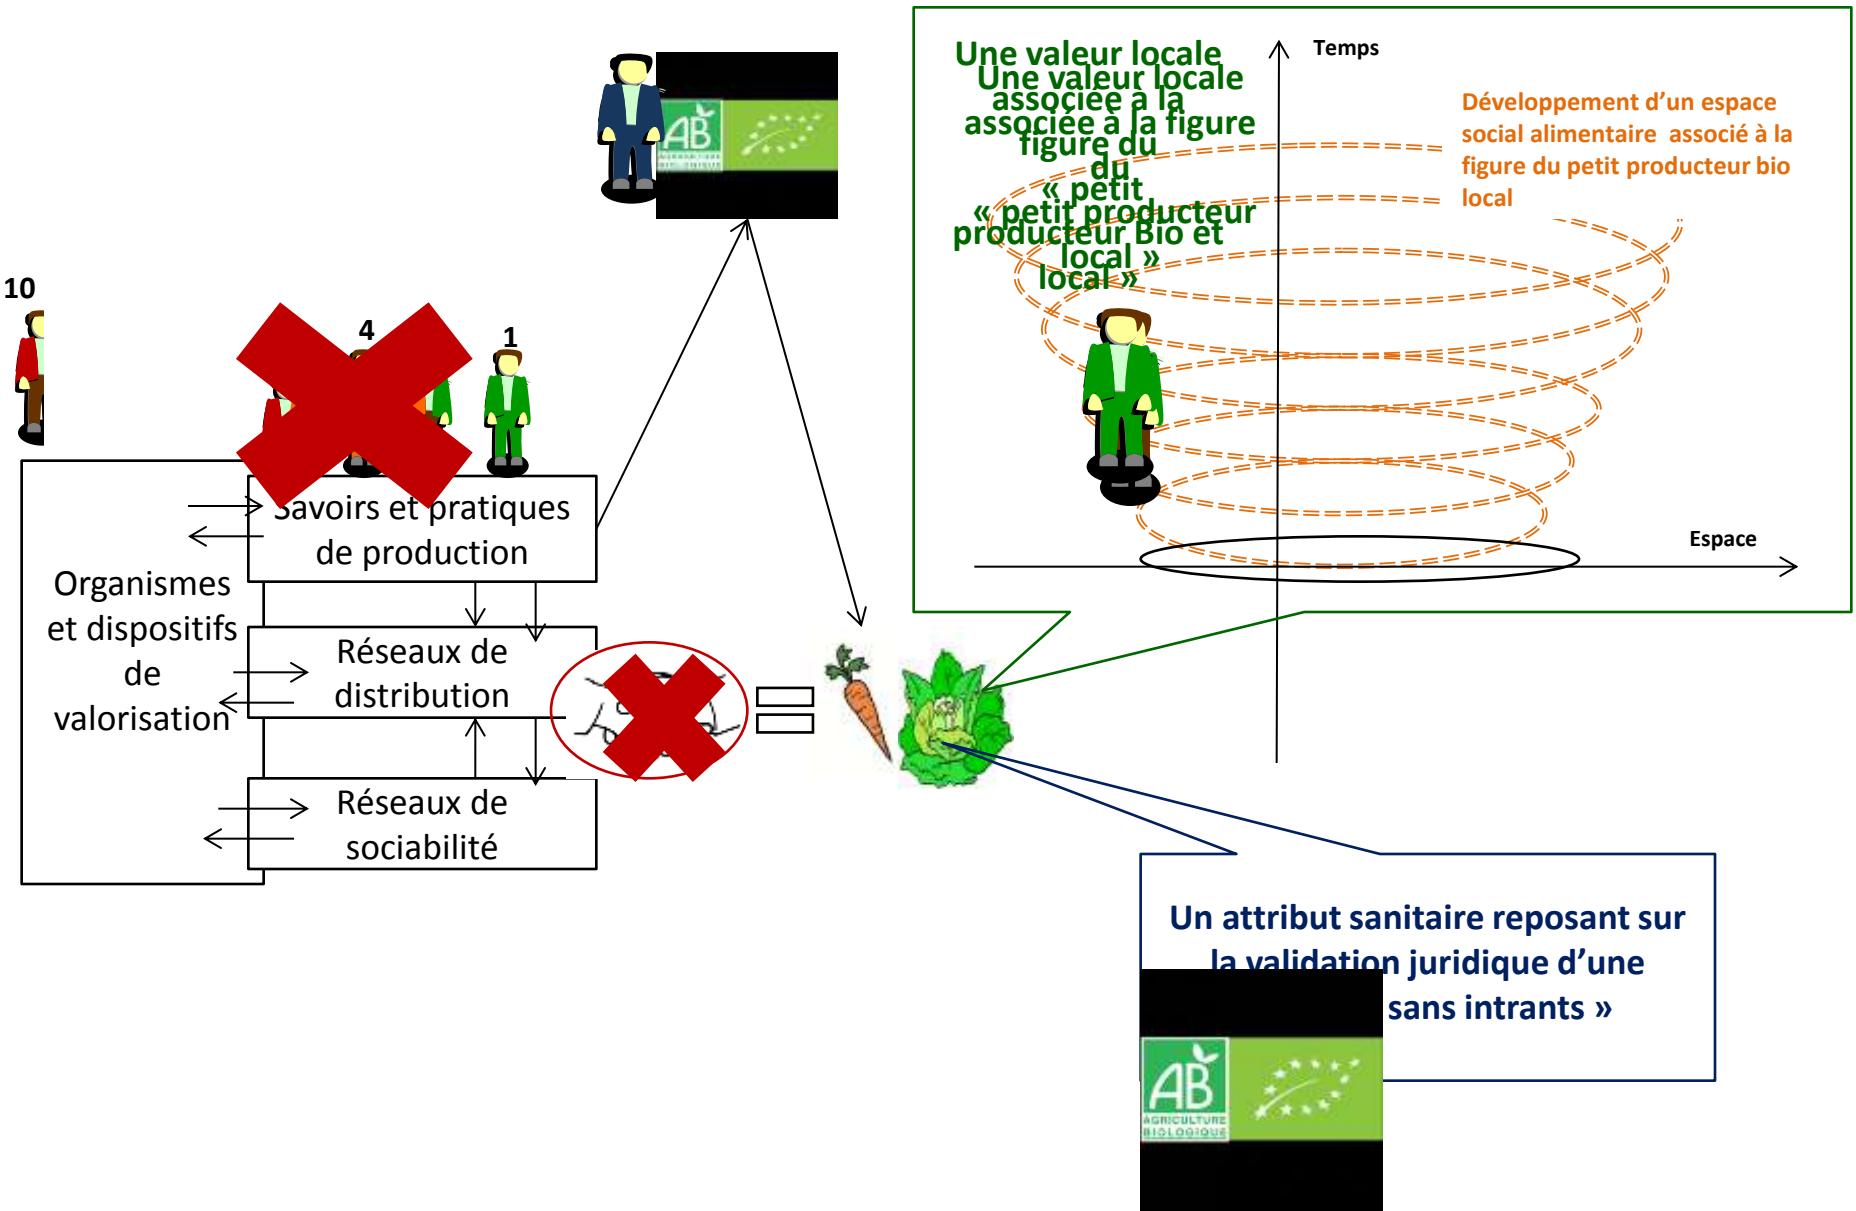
Une valeur locale associée à la figure du « petit producteur Bio et local »

Une valeur locale associée à la figure du « petit producteur Bio et local »

Temps

Développement d'un espace social alimentaire associé à la figure du petit producteur bio local

Espace

10

4

1

AB

Savoirs et pratiques de production

Organismes et dispositifs de valorisation

Réseaux de distribution

Réseaux de sociabilité

Un attribut sanitaire reposant sur la validation juridique d'une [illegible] sans intrants »

AB AGRICULTURE BIOLOGIQUE